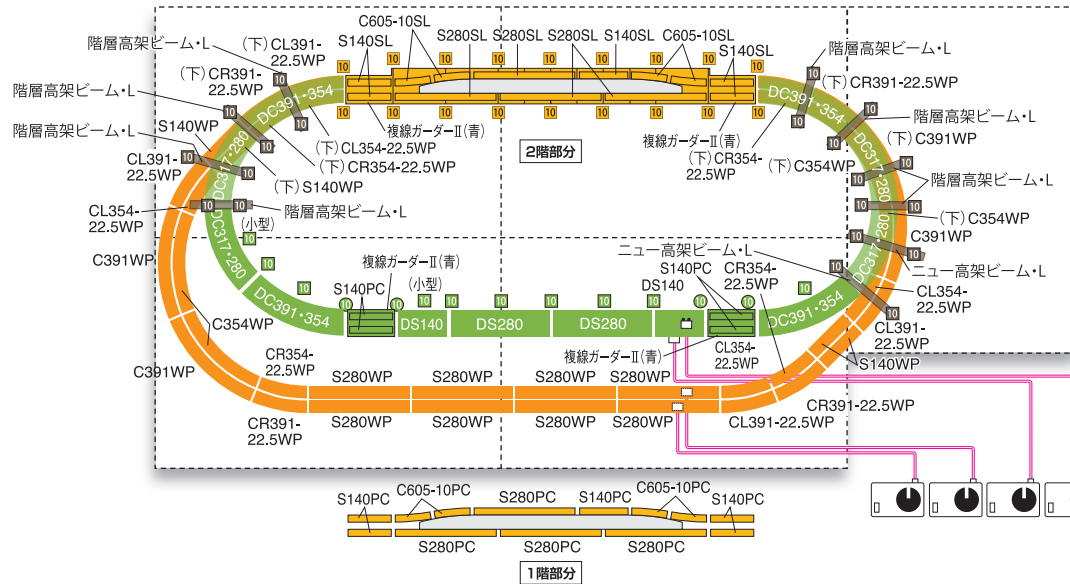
階層高架ビーム・L
(下) CL391-22.5WP
S140SL
C605-10SL
S280SL
S280SL
S280SL
S140SL
C605-10SL
S140SL
階層高架ビーム・L
(下) CR391-22.5WP
階層高架ビーム・L
(下) CR391-22.5WP
10
10
10
10
10
10
DC391・354
(下) CL354-22.5WP
複線ガーダーII(青)
2階部分
複線ガーダーII(青)
(下) CR354-22.5WP
(下) C354WP
DC391・354
階層高架ビーム・L
(下) C391WP
階層高架ビーム・L
S140WP
(下) CR354-22.5WP
CL391-22.5WP
(下) S140WP
DC317・280
DC317・280
階層高架ビーム・L
(下) C354WP
C391WP
CL354-22.5WP
階層高架ビーム・L
(小型)
C391WP
DC317・280
ニュー高架ビーム・L
S140PC
CR354-22.5WP
DS140
ニュー高架ビーム・L
複線ガーダーII(青)
(小型)
S140PC
DC391・354
DS140
DS280
DS280
DC391・354
CL354-22.5WP
C354WP
CL391-22.5WP
CR354-22.5WP
複線ガーダーII(青)
CL354-22.5WP
C391WP
S280WP
S280WP
S280WP
S280WP
S140WP
CR391-22.5WP
CR391-22.5WP
S280WP
S280WP
S280WP
S280WP
CL391-22.5WP
S140PC
C605-10PC
S280PC
S140PC
C605-10PC
S140PC
S280PC
S280PC
S280PC
1階部分